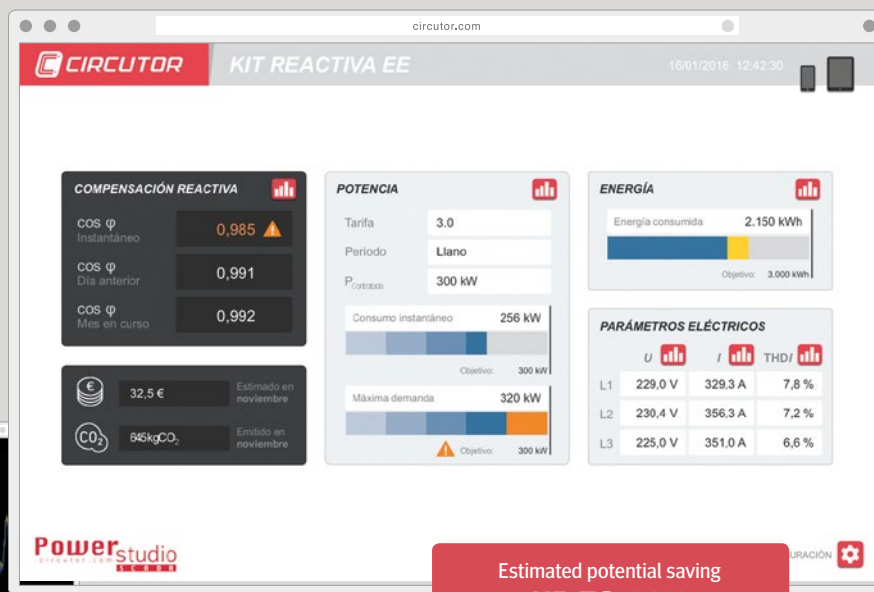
circutor.com

CIRCUTOR

KIT REACTIVA EE

16/01/2016 12:42:30

COMPENSACIÓN REACTIVA

COS φ
Instantáneo
0,985

COS φ
Día anterior
0,991

COS φ
Mes en curso
0,992

32,5 €
Estimado en noviembre

$CO_2$
845kg$CO_2$
Emitido en noviembre

POTENCIA

| Tarifa | 3.0 |
|---|---|
| Periodo | Llano |
| $P_{Contratada}$ | 300 kW |

Consumo instantáneo 256 kW
Objetivo: 300 kW

Máxima demanda 320 kW
Objetivo: 300 kW

ENERGÍA

Energía consumida 2.150 kWh
Objetivo: 3.000 kWh

PARÁMETROS ELÉCTRICOS

| | U | I | THD/ |
|---|---|---|---|
| L1 | 229,0 V | 329,3 A | 7,8 % |
| L2 | 230,4 V | 356,3 A | 7,2 % |
| L3 | 225,0 V | 351,0 A | 6,6 % |

Power studio
circutor.com
SCADA

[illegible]URACIÓN

Estimated potential saving